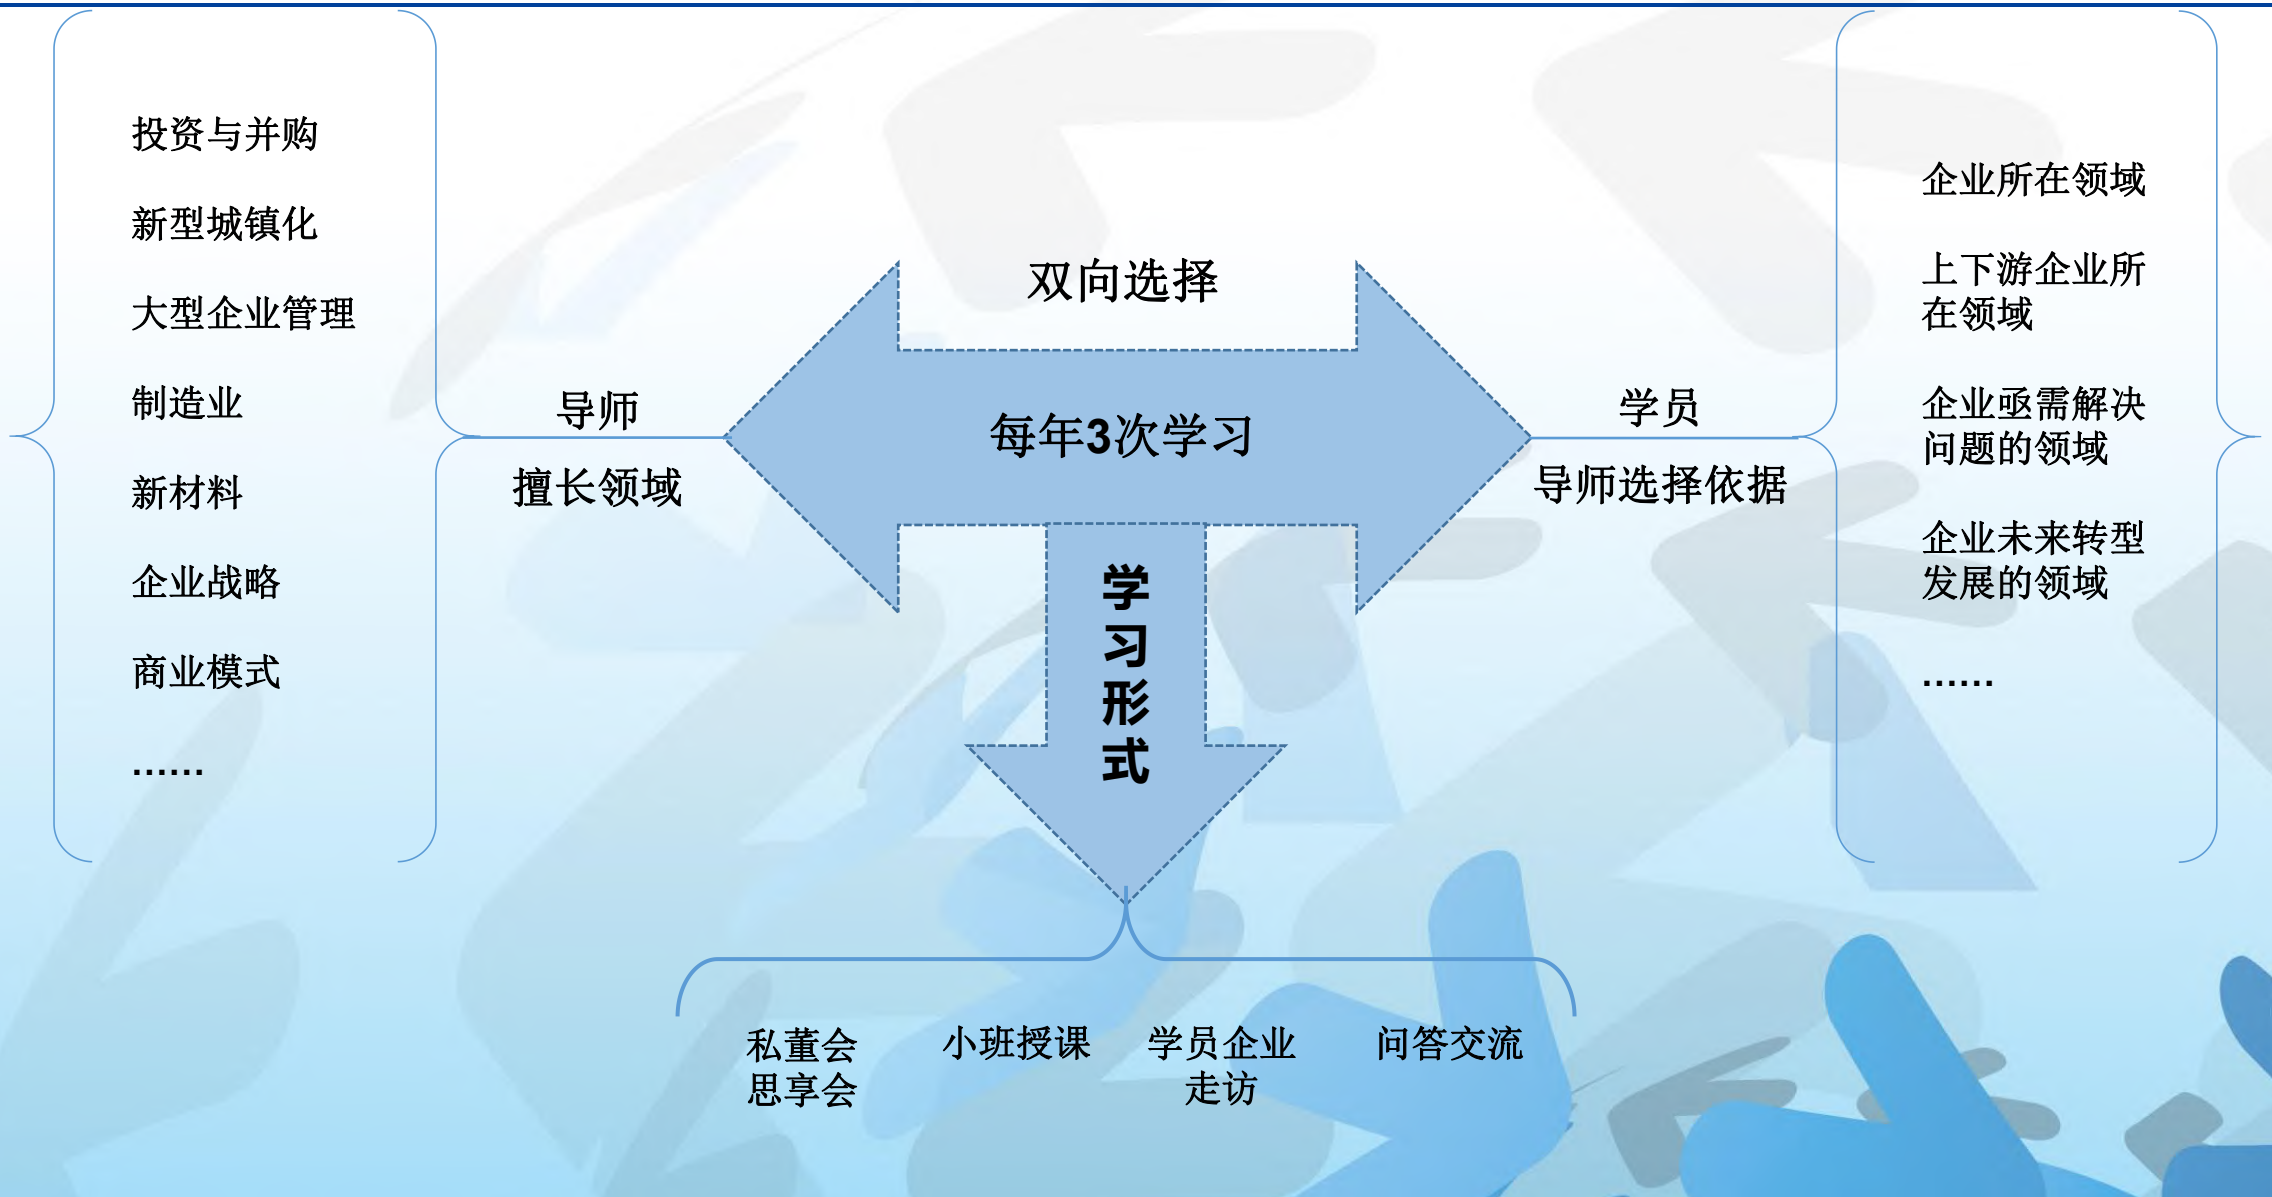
投资与并购

新型城镇化

大型企业管理

制造业

新材料

企业战略

商业模式

……

导师

擅长领域

双向选择

每年3次学习

学习形式

学员

导师选择依据

企业所在领域

上下游企业所在领域

企业亟需解决问题的领域

企业未来转型发展的领域

……

私董会思享会

小班授课

学员企业走访

问答交流